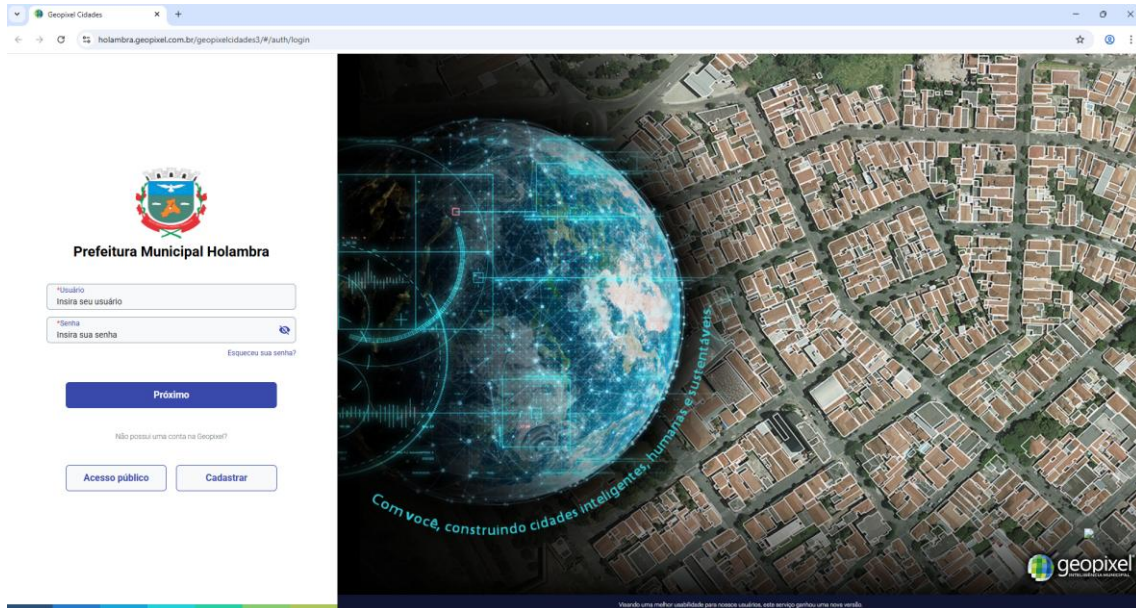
Geopixel Cidades
holambra.geopixel.com.br/geopixelcidades3/#/auth/login

Prefeitura Municipal Holambra

*Usuário
Insira seu usuário

*Senha
Insira sua senha

Esqueceu sua senha?

Próximo

Não possui uma conta na Geopixel?

Acesso público

Cadastrar

Com você, construindo cidades inteligentes, humanas e sustentáveis

geopixel
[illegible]

Visando uma melhor usabilidade para nossos usuários, este serviço ganhou uma nova versão.